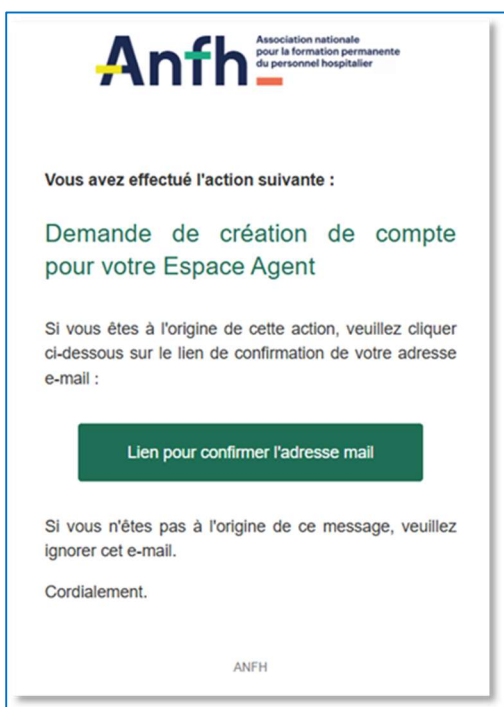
Anfh Association nationale pour la formation permanente du personnel hospitalier

Vous avez effectué l'action suivante :

Demande de création de compte pour votre Espace Agent

Si vous êtes à l'origine de cette action, veuillez cliquer ci-dessous sur le lien de confirmation de votre adresse e-mail :

Lien pour confirmer l'adresse mail

Si vous n'êtes pas à l'origine de ce message, veuillez ignorer cet e-mail.

Cordialement.

ANFH